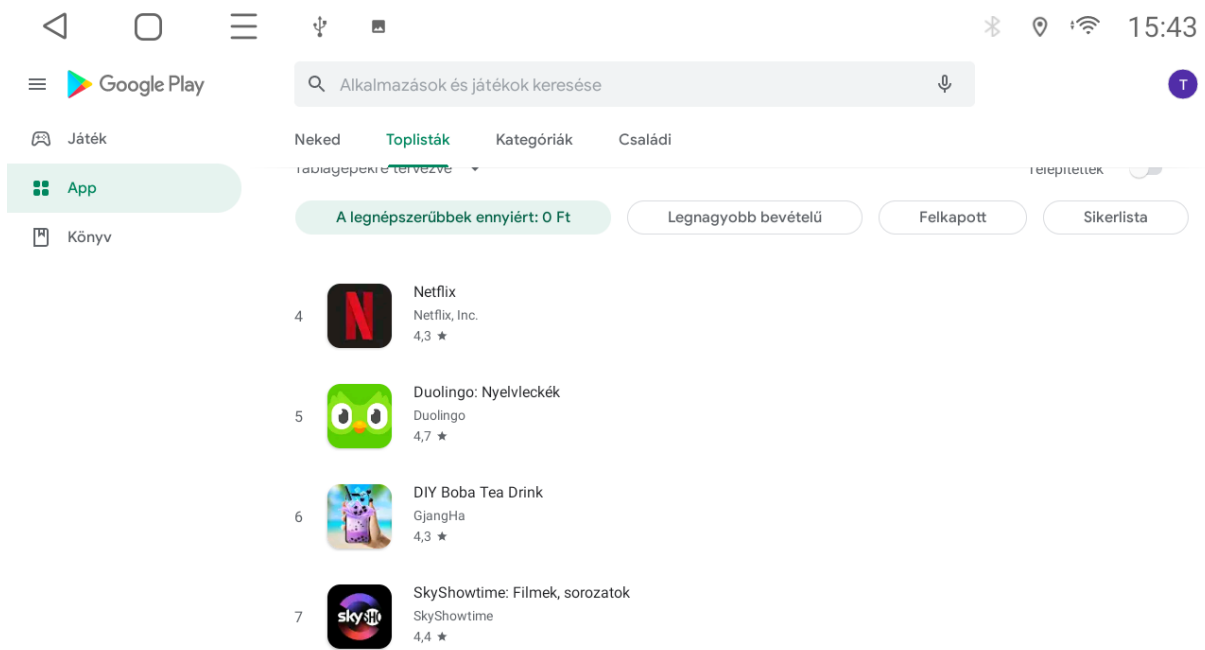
15:43

Google Play

Alkalmazások és játékok keresése

T

Játék

App

Könyv

Neked

Toplisták

Kategóriák

Családi

Táblagépekre tervezve

Telepítettek

A legnépszerűbbek ennyiért: 0 Ft

Legnagyobb bevételű

Felkapott

Sikerlista

4
Netflix
Netflix, Inc.
4,3 ★

5
Duolingo: Nyelvleckék
Duolingo
4,7 ★

6
DIY Boba Tea Drink
GjangHa
4,3 ★

7
SkyShowtime: Filmek, sorozatok
SkyShowtime
4,4 ★